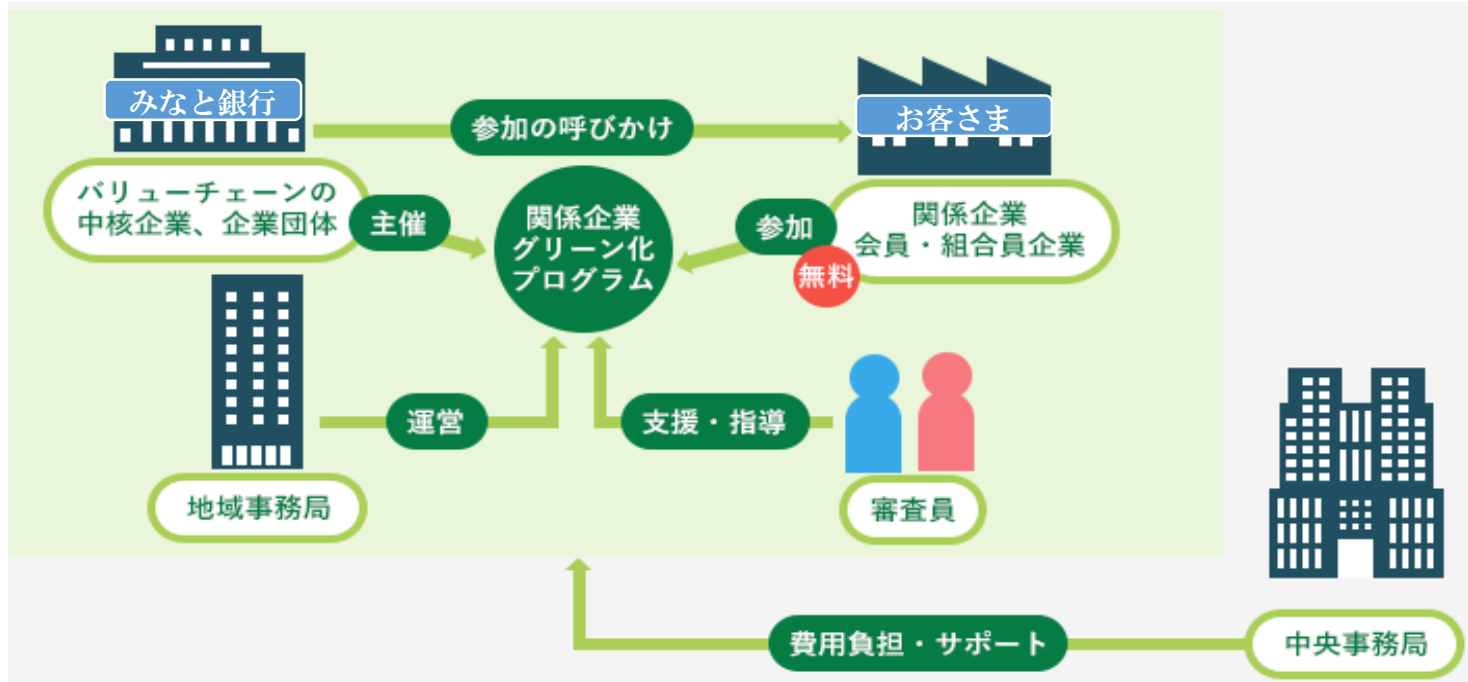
みなと銀行

参加の呼びかけ

お客さま

バリューチェーンの中核企業、企業団体

主催

関係企業グリーン化プログラム

参加

関係企業会員・組合員企業

無料

運営

支援・指導

地域事務局

審査員

費用負担・サポート

中央事務局